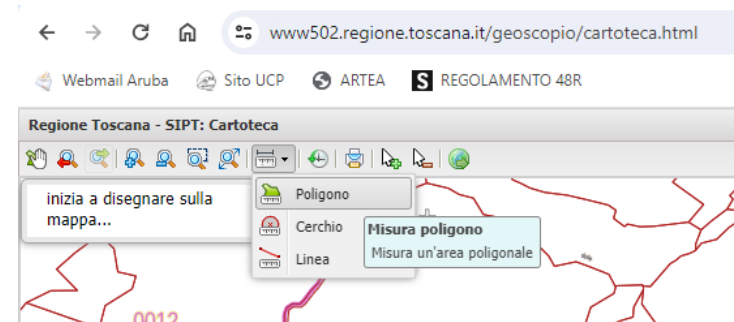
www502.regione.toscana.it/geoscopio/cartoteca.html

Webmail Aruba
Sito UCP
ARTEA
S REGOLAMENTO 48R

Regione Toscana - SIPT: Cartoteca

inizia a disegnare sulla mappa...

Poligono
Cerchio
Linea

Misura poligono
Misura un'area poligonale

0012